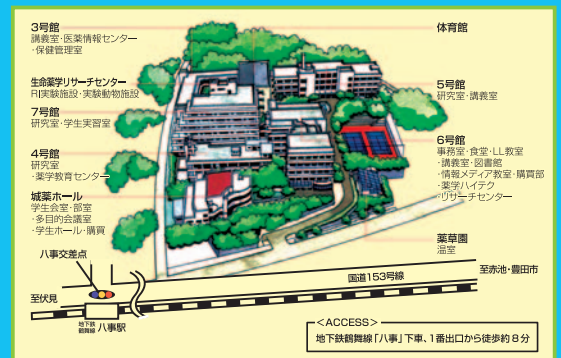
3号館
講義室・医薬情報センター
・保健管理室

生命薬学リサーチセンター
RI実験施設・実験動物施設

7号館
研究室・学生実習室

4号館
研究室
・薬学教育センター

城薬ホール
学生会館・部室
・多目的会議室
・学生ホール・購買

体育館

5号館
研究室・講義室

6号館
事務室・食堂・LL教室
・講義室・図書館
・情報メディア教室・購買部
・薬学ハイテク
リサーチセンター

薬草園
温室

八事交差点

至伏見

国道153号線

至赤池・豊田市

地下鉄鶴舞線
八事駅

<ACCESS>
地下鉄鶴舞線「八事」下車、1番出口から徒歩約８分